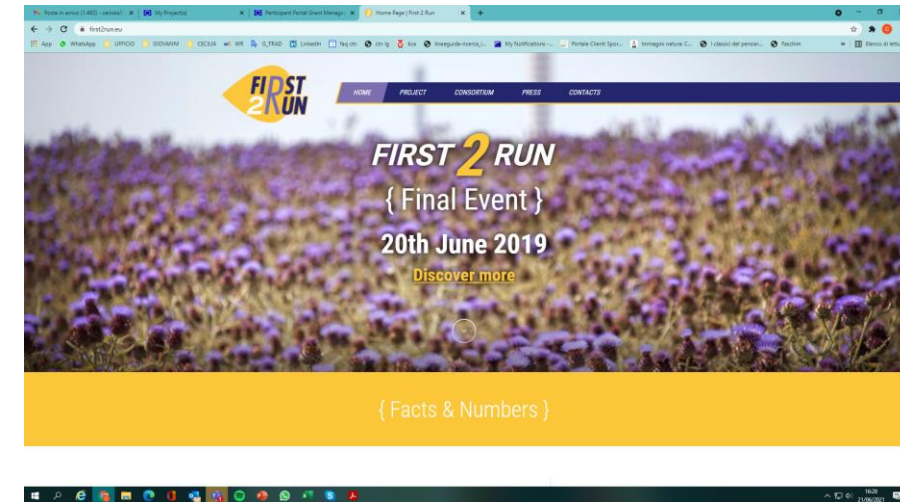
Posta in arrivo (1.460) - cecosta | My Project(s) | Participant Portal Grant Manage | Home Page | First 2 Run

first2run.eu

App WhatsApp UFFICIO GIOVANNI CECILIA WR 0_TRAD LinkedIn faq cm cm lg kce lineeguida-ricerca_i... My Notifications Portale Clienti Spor... Immagini natura C... I classici del pensier... Facchini Elenco di lettura

FIRST 2 RUN

HOME PROJECT CONSORTIUM PRESS CONTACTS

FIRST 2 RUN

{ Final Event }

20th June 2019

Discover more

{ Facts & Numbers }

16:28
21/06/2021